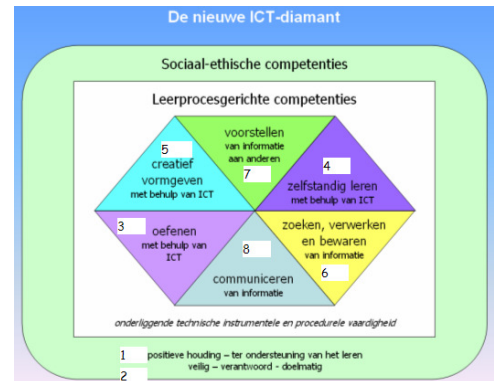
De nieuwe ICT-diamant

Sociaal-ethische competenties

Leerprocesgerichte competenties

voorstellen van informatie aan anderen

7

5

creatief vormgeven met behulp van ICT

4

zelfstandig leren met behulp van ICT

3

oefenen met behulp van ICT

8

zoeken, verwerken en bewaren van informatie

6

communiceren van informatie

onderliggende technische instrumentele en procedurele vaardigheid

1 positieve houding – ter ondersteuning van het leren

veilig – verantwoord - doelmatig

2